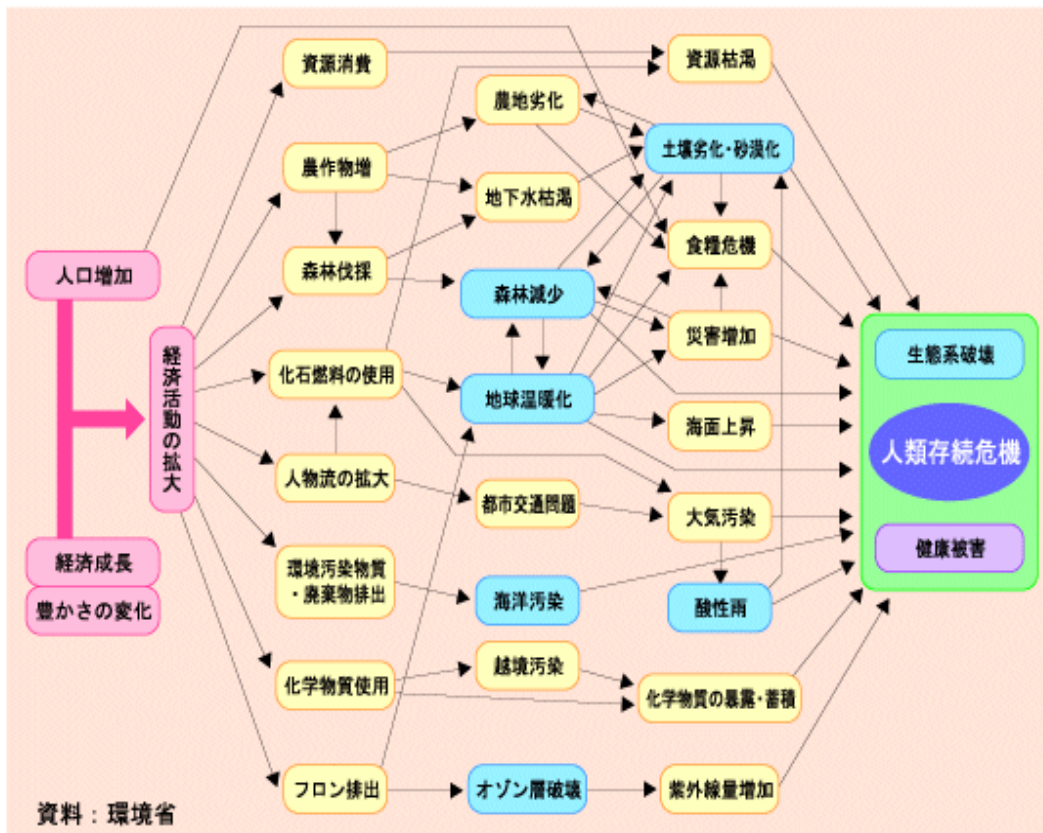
人口増加

経済成長

豊かさの変化

経済活動の拡大

資源消費

農作物増

森林伐採

化石燃料の使用

人物流の拡大

環境汚染物質・廃棄物排出

化学物質使用

フロン排出

農地劣化

地下水枯渇

森林減少

地球温暖化

都市交通問題

海洋汚染

越境汚染

オゾン層破壊

資源枯渇

土壌劣化・砂漠化

食糧危機

災害増加

海面上昇

大気汚染

酸性雨

化学物質の暴露・蓄積

紫外線量増加

生態系破壊

人類存続危機

健康被害

資料：環境省